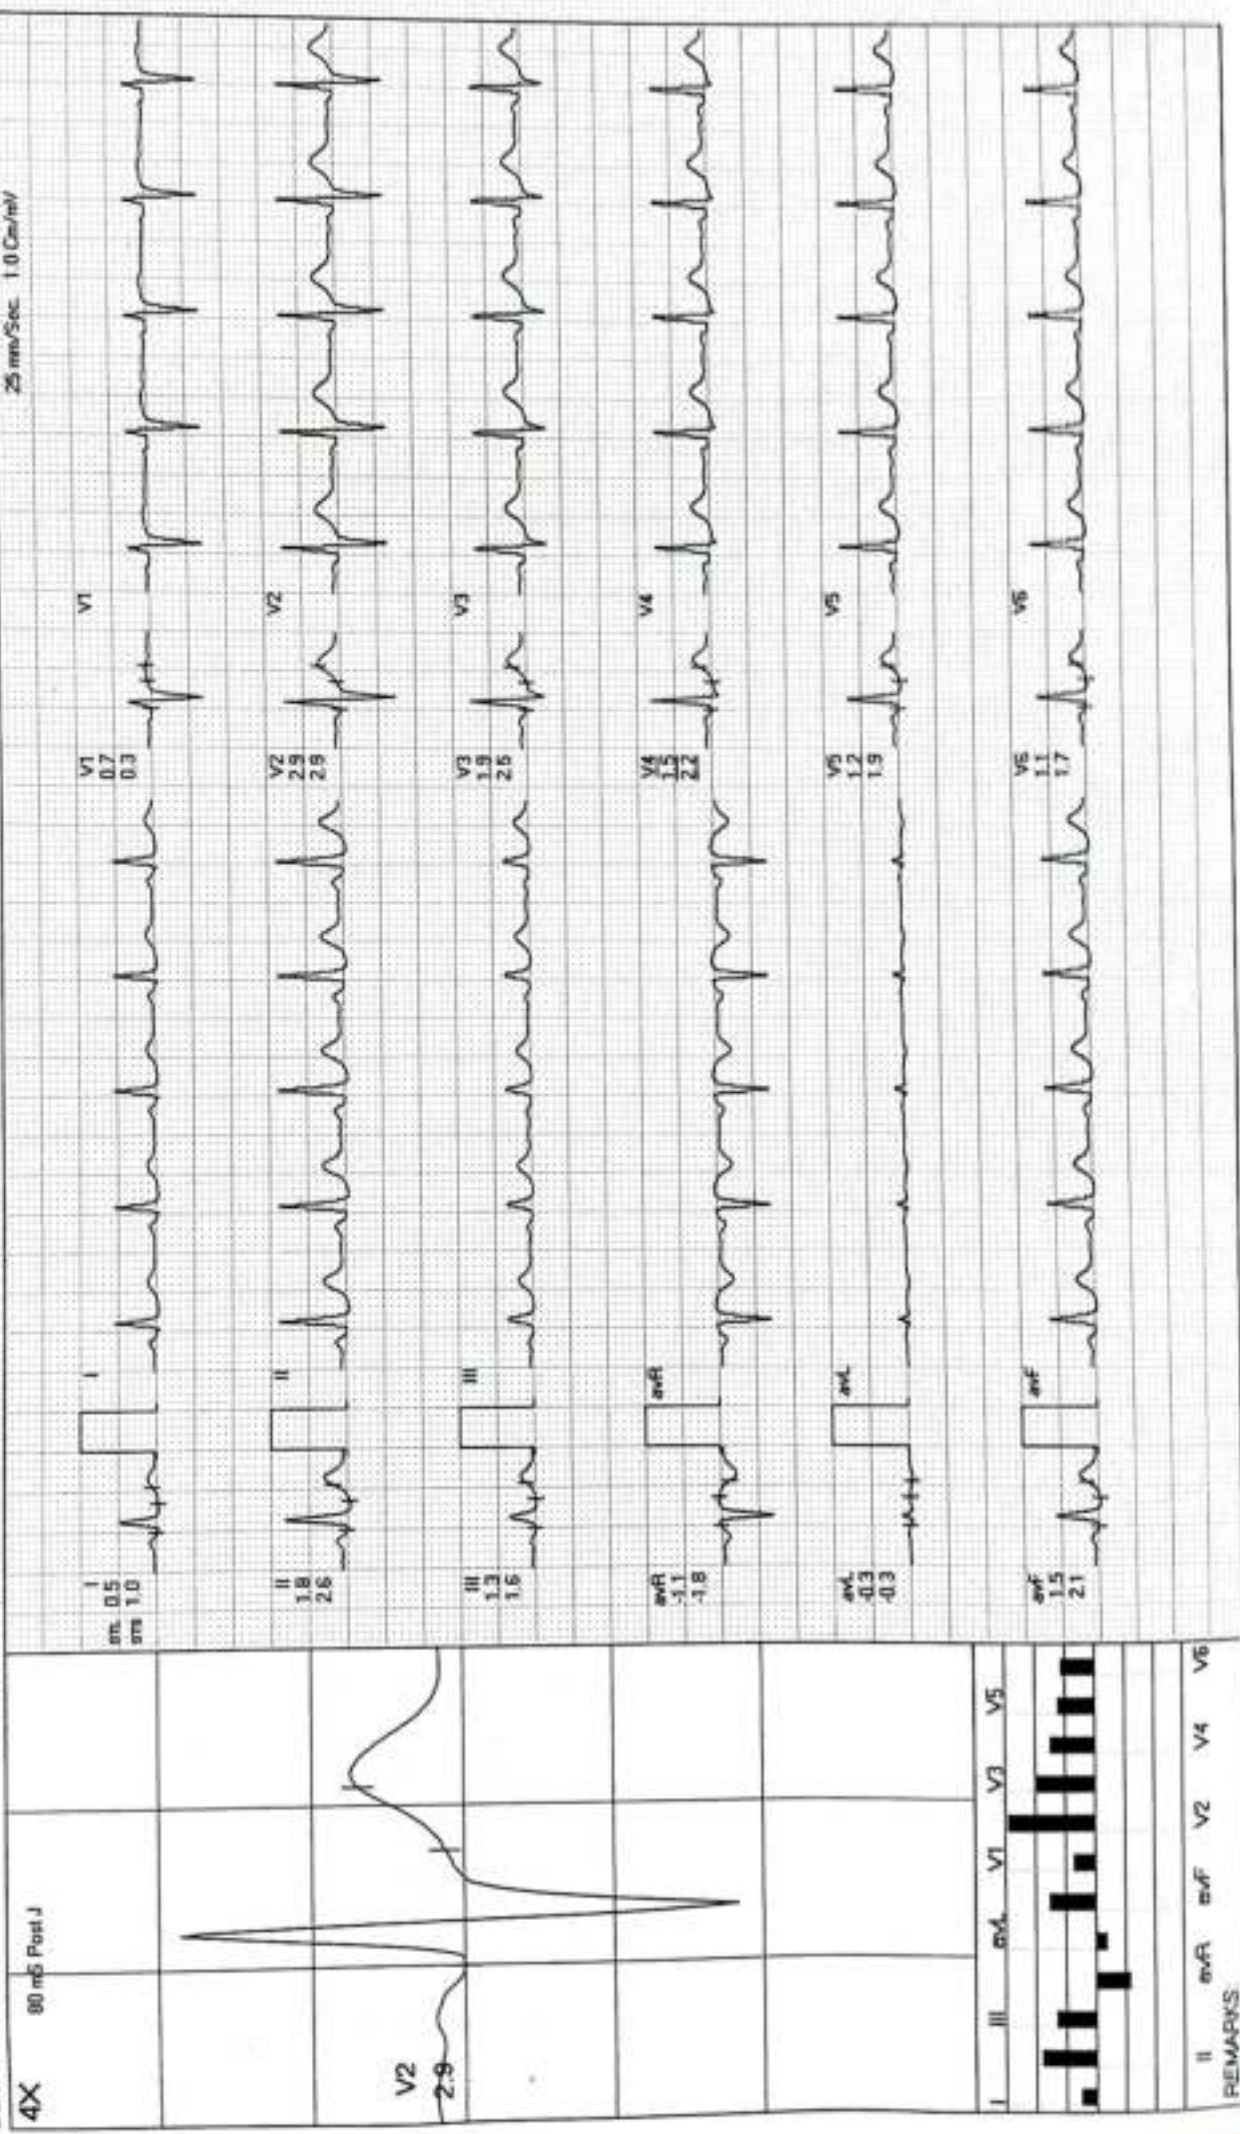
25 mm/Sec 1.0 Cm/mV

4X

80 mS Post J

V2
2.9

I
em 0.5
sm 1.0

II
1.8
2.6

III
1.3
1.6

avR
-1.1
-1.8

avL
-0.3
-0.3

avF
1.5
2.1

I

II

III

avR

avL

avF

V1
0.7
0.3

V2
2.9
2.9

V3
1.9
2.5

V4
1.5
2.2

V5
1.2
1.9

V6
1.1
1.7

V1

V2

V3

V4

V5

V6

I II III avR avL avF V1 V2 V3 V4 V5 V6

REMARKS: